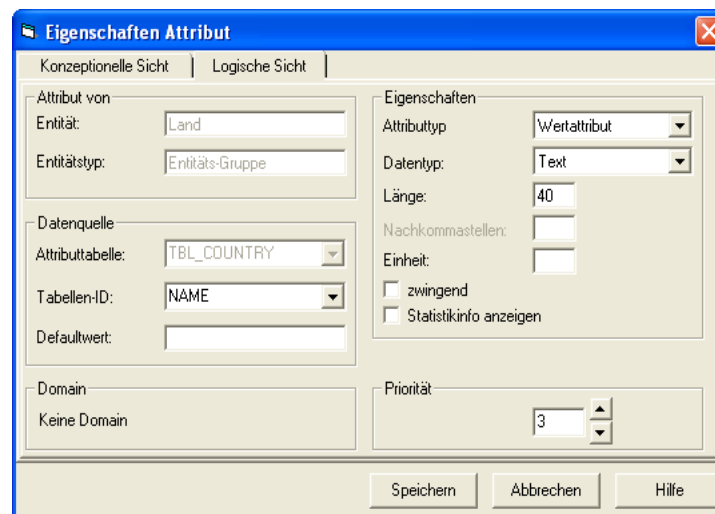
Eigenschaften Attribut

Konzeptionelle Sicht | Logische Sicht

Attribut von
Entität: Land
Entitätstyp: Entitäts-Gruppe

Datenquelle
Attributtabelle: TBL_COUNTRY
Tabellen-ID: NAME
Defaultwert:

Domain
Keine Domain

Eigenschaften
Attributtyp Wertattribut
Datentyp: Text
Länge: 40
Nachkommastellen:
Einheit:
zwingend
Statistikinfo anzeigen

Priorität
3

Speichern Abbrechen Hilfe